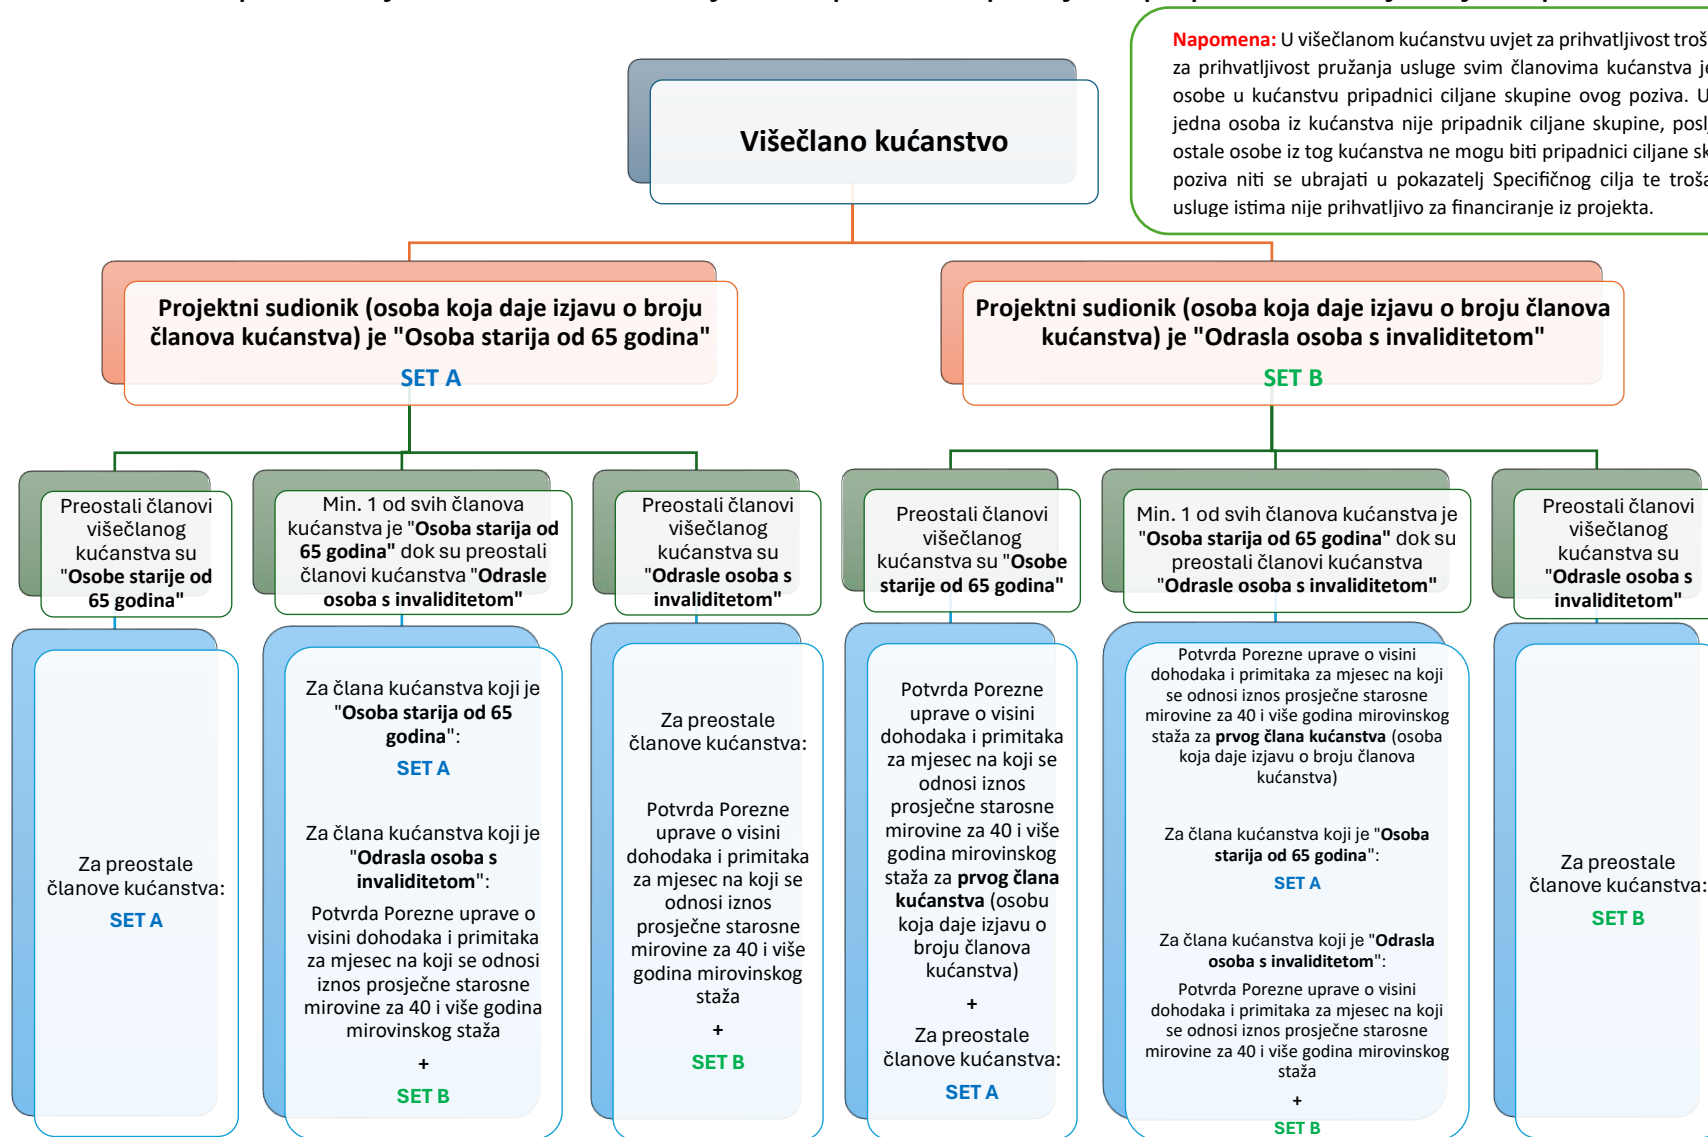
Napomena: U višečlanom kućanstvu uvjet za prihvatljivost troš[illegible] za prihvatljivost pružanja usluge svim članovima kućanstva j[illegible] osobe u kućanstvu pripadnici ciljane skupine ovog poziva. U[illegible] jedna osoba iz kućanstva nije pripadnik ciljane skupine, posl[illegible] ostale osobe iz tog kućanstva ne mogu biti pripadnici ciljane sk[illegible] poziva niti se ubrajati u pokazatelj Specifičnog cilja te troša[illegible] usluge istima nije prihvatljivo za financiranje iz projekta.

Višečlano kućanstvo

Projektni sudionik (osoba koja daje izjavu o broju članova kućanstva) je "Osoba starija od 65 godina"
SET A

Projektni sudionik (osoba koja daje izjavu o broju članova kućanstva) je "Odrasla osoba s invaliditetom"
SET B

Preostali članovi višečlanog kućanstva su "Osobe starije od 65 godina"

Za preostale članove kućanstva:
SET A

Min. 1 od svih članova kućanstva je "Osoba starija od 65 godina" dok su preostali članovi kućanstva "Odrasle osoba s invaliditetom"

Za člana kućanstva koji je "Osoba starija od 65 godina":
SET A

Za člana kućanstva koji je "Odrasla osoba s invaliditetom":
Potvrda Porezne uprave o visini dohodaka i primitaka za mjesec na koji se odnosi iznos prosječne starosne mirovine za 40 i više godina mirovinskog staža
+
SET B

Preostali članovi višečlanog kućanstva su "Odrasle osoba s invaliditetom"

Za preostale članove kućanstva:

Potvrda Porezne uprave o visini dohodaka i primitaka za mjesec na koji se odnosi iznos prosječne starosne mirovine za 40 i više godina mirovinskog staža
+
SET B

Preostali članovi višečlanog kućanstva su "Osobe starije od 65 godina"

Potvrda Porezne uprave o visini dohodaka i primitaka za mjesec na koji se odnosi iznos prosječne starosne mirovine za 40 i više godina mirovinskog staža za prvog člana kućanstva (osobu koja daje izjavu o broju članova kućanstva)
+
Za preostale članove kućanstva:
SET A

Min. 1 od svih članova kućanstva je "Osoba starija od 65 godina" dok su preostali članovi kućanstva "Odrasle osoba s invaliditetom"

Potvrda Porezne uprave o visini dohodaka i primitaka za mjesec na koji se odnosi iznos prosječne starosne mirovine za 40 i više godina mirovinskog staža za prvog člana kućanstva (osoba koja daje izjavu o broju članova kućanstva)

Za člana kućanstva koji je "Osoba starija od 65 godina":
SET A

Za člana kućanstva koji je "Odrasla osoba s invaliditetom":
Potvrda Porezne uprave o visini dohodaka i primitaka za mjesec na koji se odnosi iznos prosječne starosne mirovine za 40 i više godina mirovinskog staža
+
SET B

Preostali članovi višečlanog kućanstva su "Odrasle osoba s invaliditetom"

Za preostale članove kućanstva:
SET B